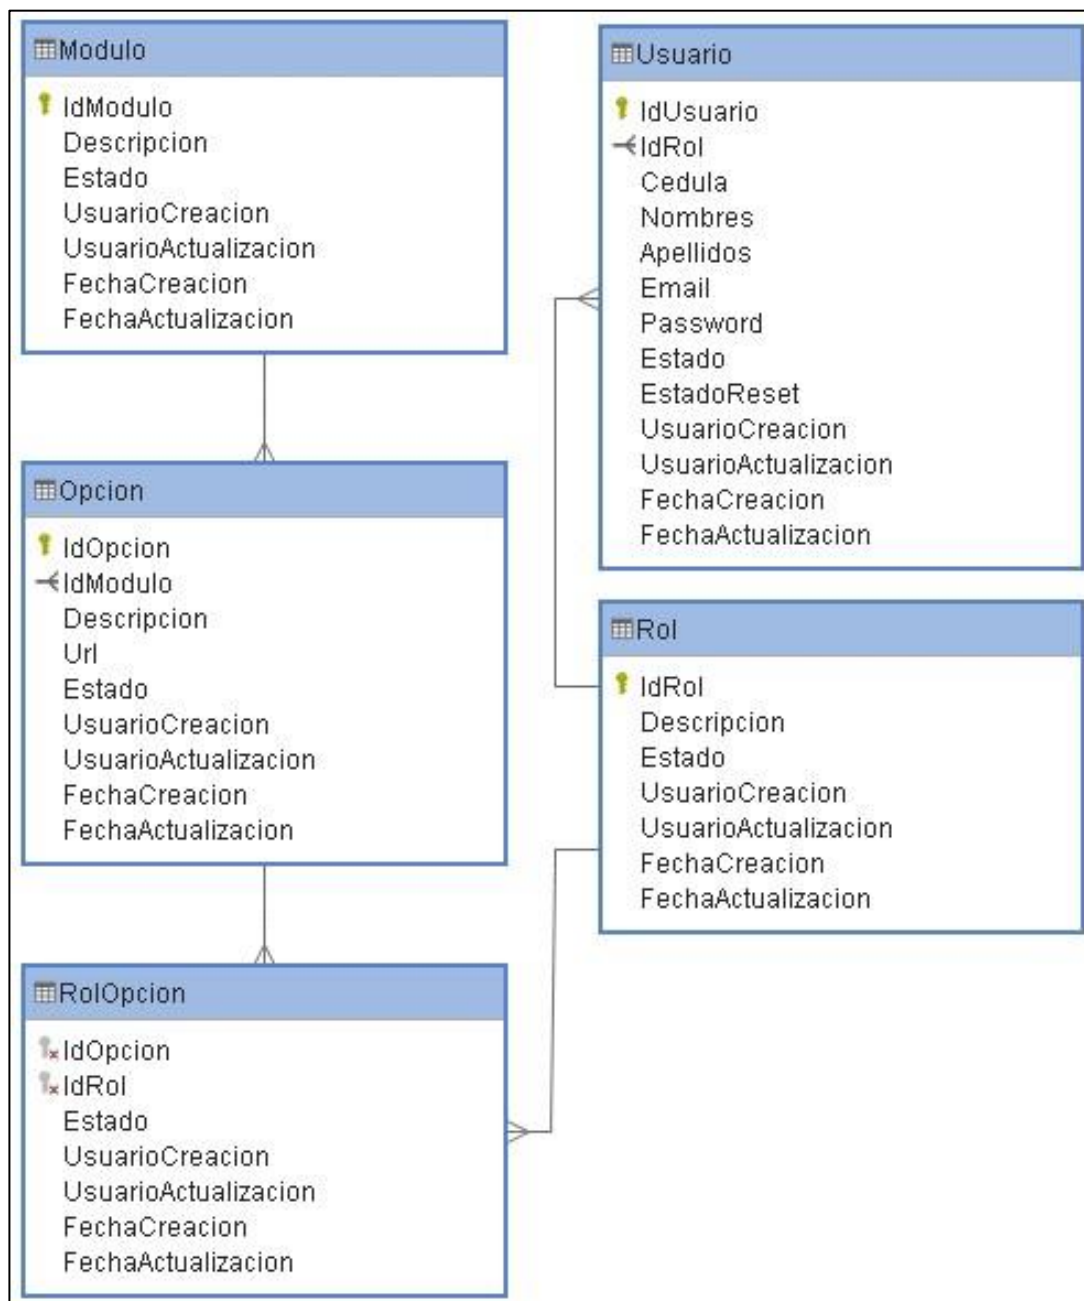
Modulo
IdModulo
Descripcion
Estado
UsuarioCreacion
UsuarioActualizacion
FechaCreacion
FechaActualizacion

Opcion
IdOpcion
IdModulo
Descripcion
Url
Estado
UsuarioCreacion
UsuarioActualizacion
FechaCreacion
FechaActualizacion

RolOpcion
IdOpcion
IdRol
Estado
UsuarioCreacion
UsuarioActualizacion
FechaCreacion
FechaActualizacion

Usuario
IdUsuario
IdRol
Cedula
Nombres
Apellidos
Email
Password
Estado
EstadoReset
UsuarioCreacion
UsuarioActualizacion
FechaCreacion
FechaActualizacion

Rol
IdRol
Descripcion
Estado
UsuarioCreacion
UsuarioActualizacion
FechaCreacion
FechaActualizacion